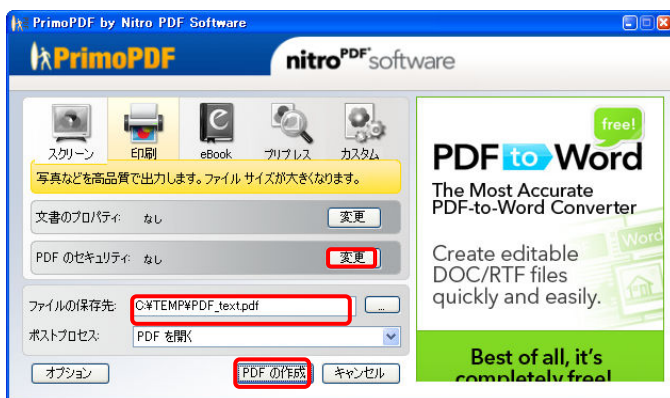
PrimoPDF by Nitro PDF Software

PrimoPDF

nitro PDF software

スクリーン
印刷
eBook
プリプレス
カスタム

写真などを高品質で出力します。ファイル サイズが大きくなります。

文書のプロパティ: なし
変更

PDF のセキュリティ: なし
変更

ファイルの保存先: C:¥TEMP¥PDF_text.pdf
...

ポストプロセス: PDF を開く

オプション
PDF の作成
キャンセル

free!

PDF to Word

The Most Accurate PDF-to-Word Converter

Create editable DOC/RTF files quickly and easily.

Word

Best of all, it's completely free!